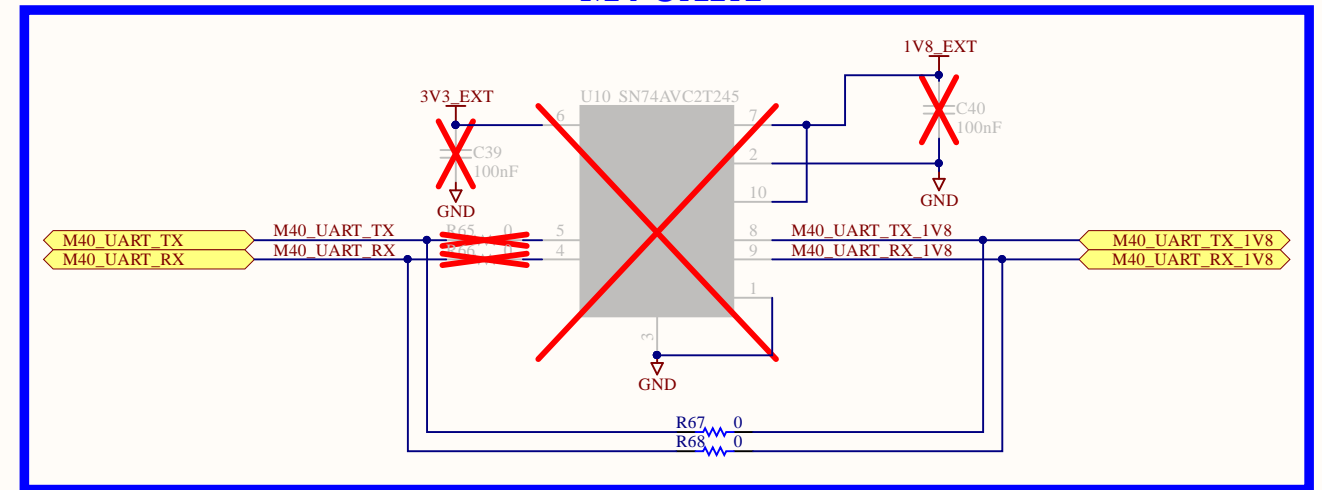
1V8_EXT

3V3_EXT

U10 SN74AVC2T245

C40
100nF

C39
100nF

GND

GND

6
7
2
10
5
4
8
9
1
3

M40_UART_TX
M40_UART_RX

M40_UART_TX
M40_UART_RX

R65 0
R66 0

M40_UART_TX_1V8
M40_UART_RX_1V8

M40_UART_TX_1V8
M40_UART_RX_1V8

GND

R67 0
R68 0